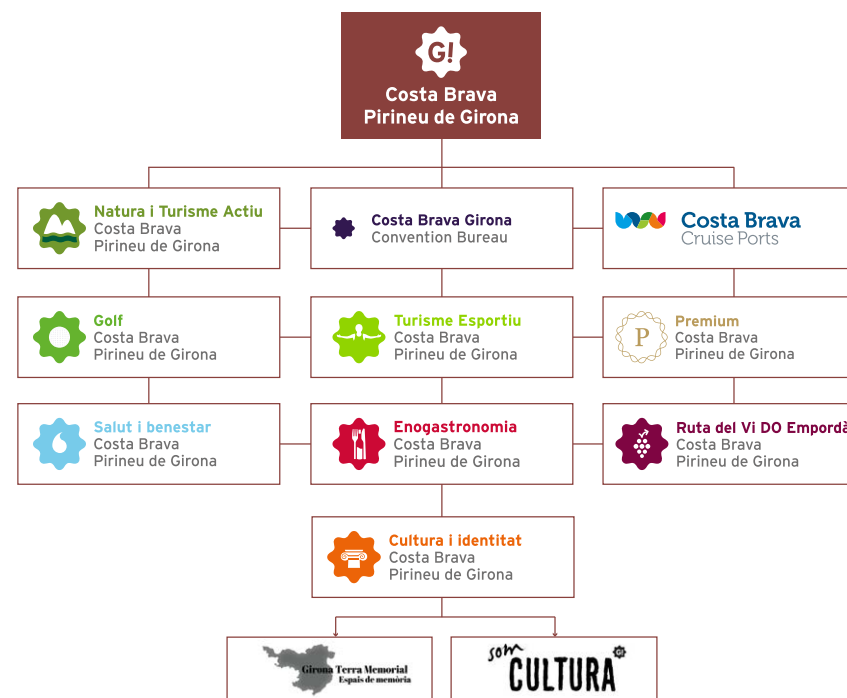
G!
Costa Brava
Pirineu de Girona

Natura i Turisme Actiu
Costa Brava
Pirineu de Girona

Costa Brava Girona
Convention Bureau

Costa Brava
Cruise Ports

Golf
Costa Brava
Pirineu de Girona

Turisme Esportiu
Costa Brava
Pirineu de Girona

P
Premium
Costa Brava
Pirineu de Girona

Salut i benestar
Costa Brava
Pirineu de Girona

Enogastronomia
Costa Brava
Pirineu de Girona

Ruta del Vi DO Empordà
Costa Brava
Pirineu de Girona

Cultura i identitat
Costa Brava
Pirineu de Girona

Girona Terra Memorial
Espais de memòria

som
CULTURA
G!